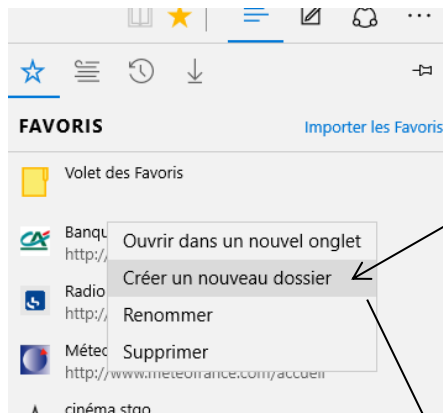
FAVORIS

Importer les Favoris

Volet des Favoris

Banqu
http:/

Radio
http:/

Méteo
http://www.meteofrance.com/accueil

cinéma stgo

Ouvrir dans un nouvel onglet
Créer un nouveau dossier
Renommer
Supprimer